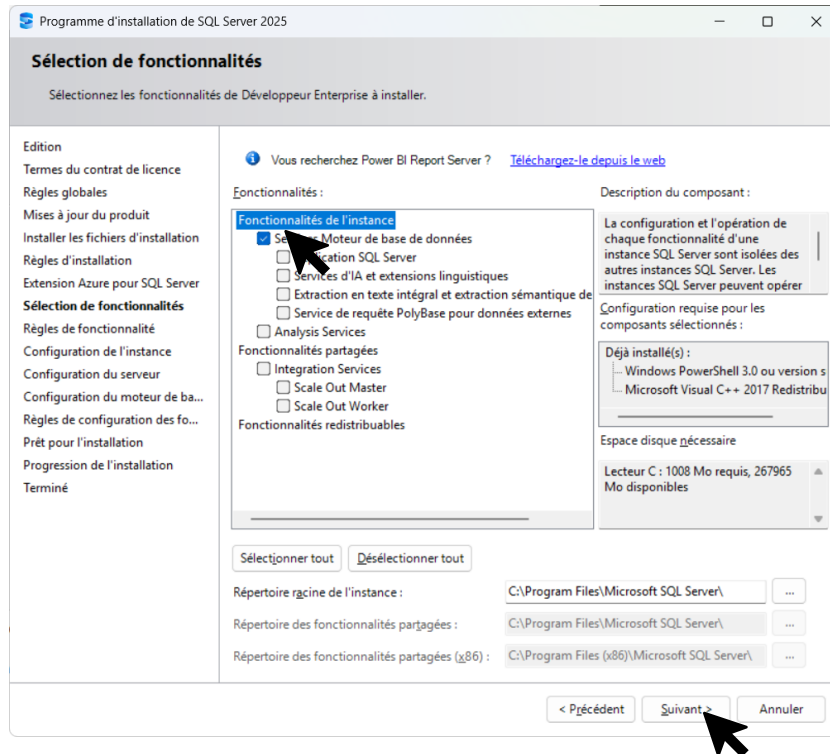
Programme d'installation de SQL Server 2025

Sélection de fonctionnalités

Sélectionnez les fonctionnalités de Développeur Enterprise à installer.

Edition
Termes du contrat de licence
Règles globales
Mises à jour du produit
Installer les fichiers d'installation
Règles d'installation
Extension Azure pour SQL Server
Sélection de fonctionnalités
Règles de fonctionnalité
Configuration de l'instance
Configuration du serveur
Configuration du moteur de ba...
Règles de configuration des fo...
Prêt pour l'installation
Progression de l'installation
Terminé

Vous recherchez Power BI Report Server ? Téléchargez-le depuis le web

Fonctionnalités :

Fonctionnalités de l'instance
Se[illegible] Moteur de base de données
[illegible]ation SQL Server
Services d'IA et extensions linguistiques
Extraction en texte intégral et extraction sémantique de
Service de requête PolyBase pour données externes
Analysis Services
Fonctionnalités partagées
Integration Services
Scale Out Master
Scale Out Worker
Fonctionnalités redistribuables

Description du composant :

La configuration et l'opération de chaque fonctionnalité d'une instance SQL Server sont isolées des autres instances SQL Server. Les instances SQL Server peuvent opérer

Configuration requise pour les composants sélectionnés :

Déjà installé(s) :
Windows PowerShell 3.0 ou version s
Microsoft Visual C++ 2017 Redistribu

Espace disque nécessaire

Lecteur C : 1008 Mo requis, 267965 Mo disponibles

Sélectionner tout
Désélectionner tout

Répertoire racine de l'instance : C:\Program Files\Microsoft SQL Server\ ...

Répertoire des fonctionnalités partagées : C:\Program Files\Microsoft SQL Server\ ...

Répertoire des fonctionnalités partagées (x86) : C:\Program Files (x86)\Microsoft SQL Server\ ...

< Précédent
Suivant >
Annuler